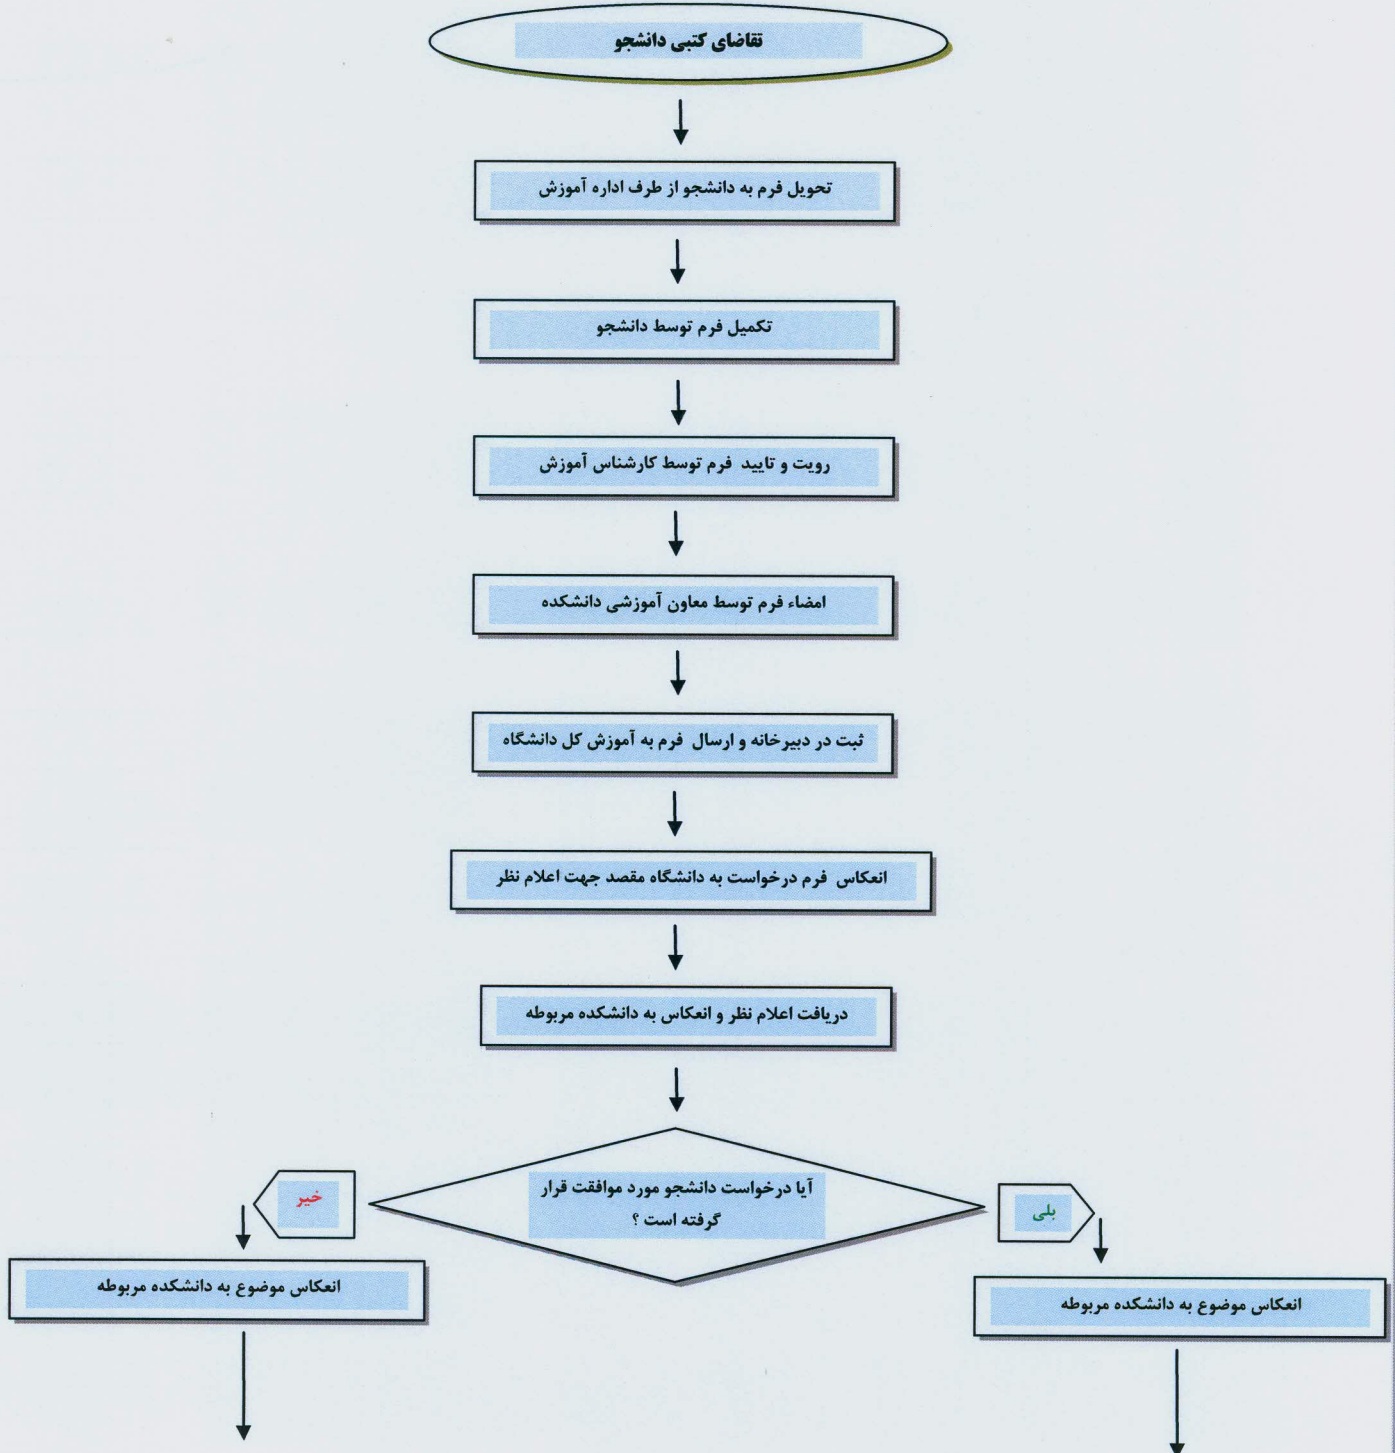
تقاضای کتبی دانشجو

تحویل فرم به دانشجو از طرف اداره آموزش

تکمیل فرم توسط دانشجو

رویت و تایید فرم توسط کارشناس آموزش

امضاء فرم توسط معاون آموزشی دانشکده

ثبت در دبیرخانه و ارسال فرم به آموزش کل دانشگاه

انعکاس فرم درخواست به دانشگاه مقصد جهت اعلام نظر

دریافت اعلام نظر و انعکاس به دانشکده مربوطه

آیا درخواست دانشجو مورد موافقت قرار گرفته است ؟

خیر

بلی

انعکاس موضوع به دانشکده مربوطه

انعکاس موضوع به دانشکده مربوطه